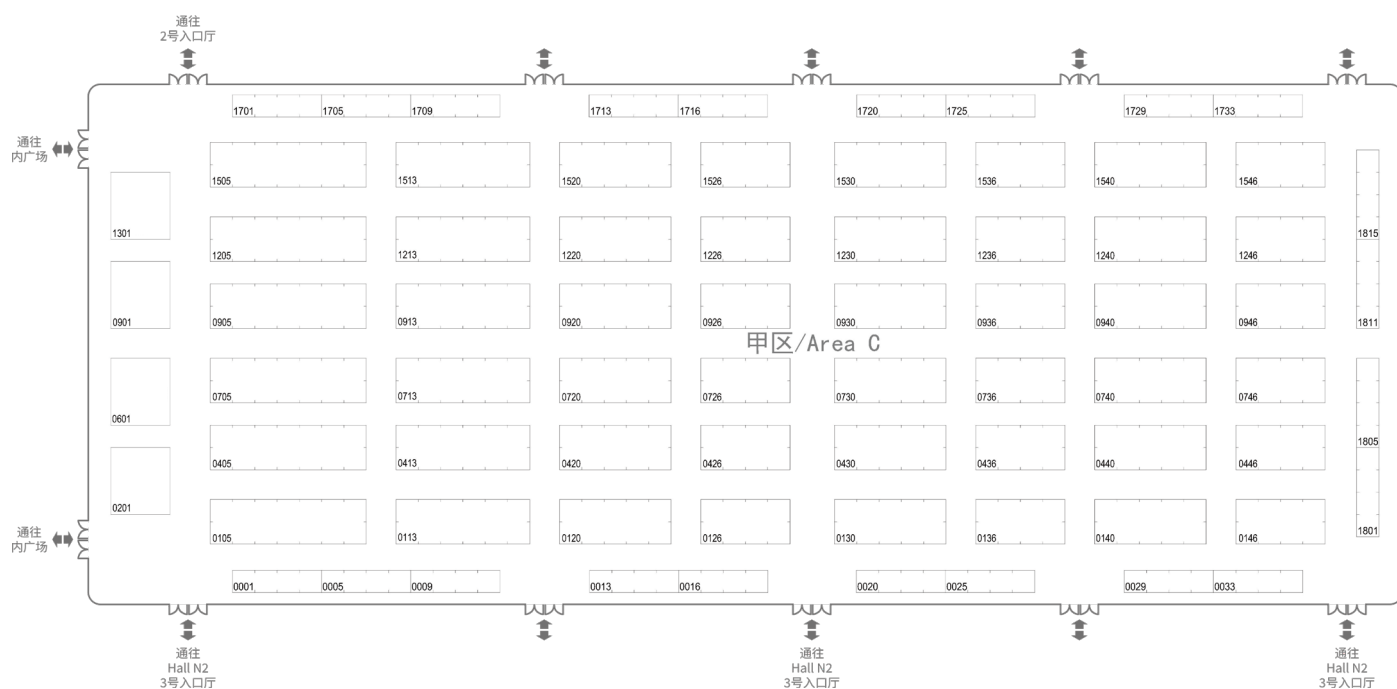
通往
2号入口厅

通往
内广场

1701 1705 1709 1713 1716 1720 1725 1729 1733

1505 1513 1520 1526 1530 1536 1540 1546

1301

1205 1213 1220 1226 1230 1236 1240 1246 1815

0901 0905 0913 0920 0926 0930 0936 0940 0946 1811

甲区/Area C

0705 0713 0720 0726 0730 0736 0740 0746

0601

0405 0413 0420 0426 0430 0436 0440 0446 1805

0201

通往
内广场

0105 0113 0120 0126 0130 0136 0140 0146 1801

0001 0005 0009 0013 0016 0020 0025 0029 0033

通往
Hall N2
3号入口厅

通往
Hall N2
3号入口厅

通往
Hall N2
3号入口厅